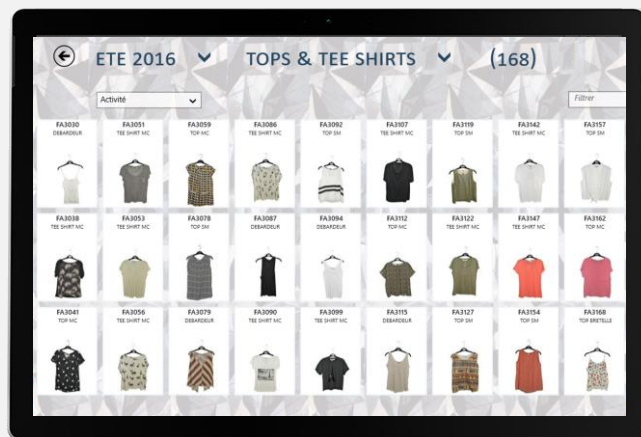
ETE 2016 ˅ TOPS & TEE SHIRTS ˅ (168)

Activité

Filtrer

FA3030
DEBARDEUR

FA3051
TEE SHIRT MC

FA3059
TOP MC

FA3086
TEE SHIRT MC

FA3092
TOP SM

FA3107
TEE SHIRT MC

FA3119
TOP SM

FA3142
TEE SHIRT MC

FA3157
TOP SM

FA3038
TEE SHIRT MC

FA3053
TEE SHIRT MC

FA3078
TOP SM

FA3087
DEBARDEUR

FA3094
DEBARDEUR

FA3112
TOP MC

FA3122
TEE SHIRT MC

FA3147
TEE SHIRT MC

FA3162
TOP MC

FA3041
TOP MC

FA3056
TEE SHIRT MC

FA3079
DEBARDEUR

FA3090
TEE SHIRT MC

FA3099
TEE SHIRT MC

FA3115
DEBARDEUR

FA3127
TOP SM

FA3154
TOP SM

FA3168
TOP BRETELLE